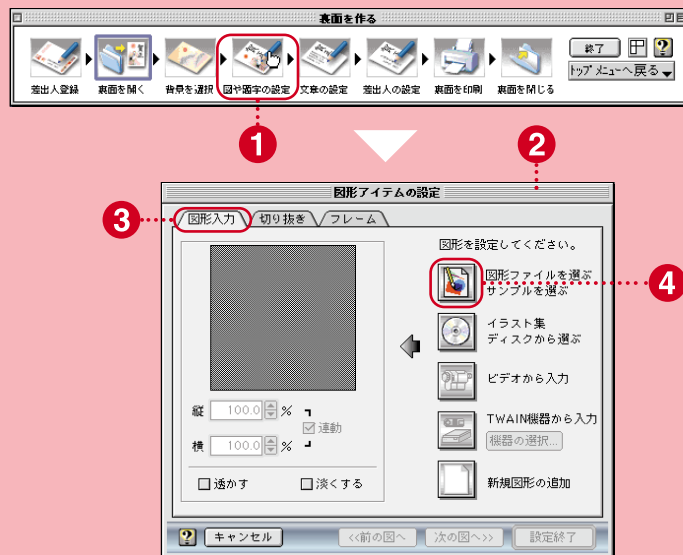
裏面を作る

差出人登録 裏面を開く 背景を選択 図や画字の設定 文章の設定 差出人の設定 裏面を印刷 裏面を閉じる

終了

トップメニューへ戻る

1

2

図形アイテムの設定

3

図形入力 切り抜き フレーム

図形を設定してください。

図形ファイルを選ぶ
サンプルを選ぶ

4

イラスト集
ディスクから選ぶ

ビデオから入力

TWAIN機器から入力

機器の選択...

新規図形の追加

縦 100.0 %

連動

横 100.0 %

透かす

淡くする

キャンセル

<<前の図へ

次の図へ>>

設定終了